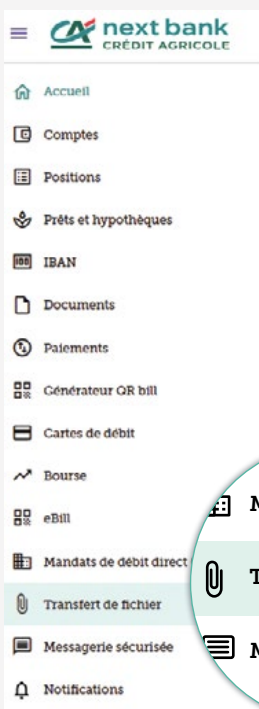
next bank
CRÉDIT AGRICOLE

Accueil
Comptes
Positions
Prêts et hypothèques
IBAN
Documents
Paiements
Générateur QR bill
Cartes de débit
Bourse
eBill
Mandats de débit direct
Transfert de fichier
Messagerie sécurisée
Notifications

M
T
M